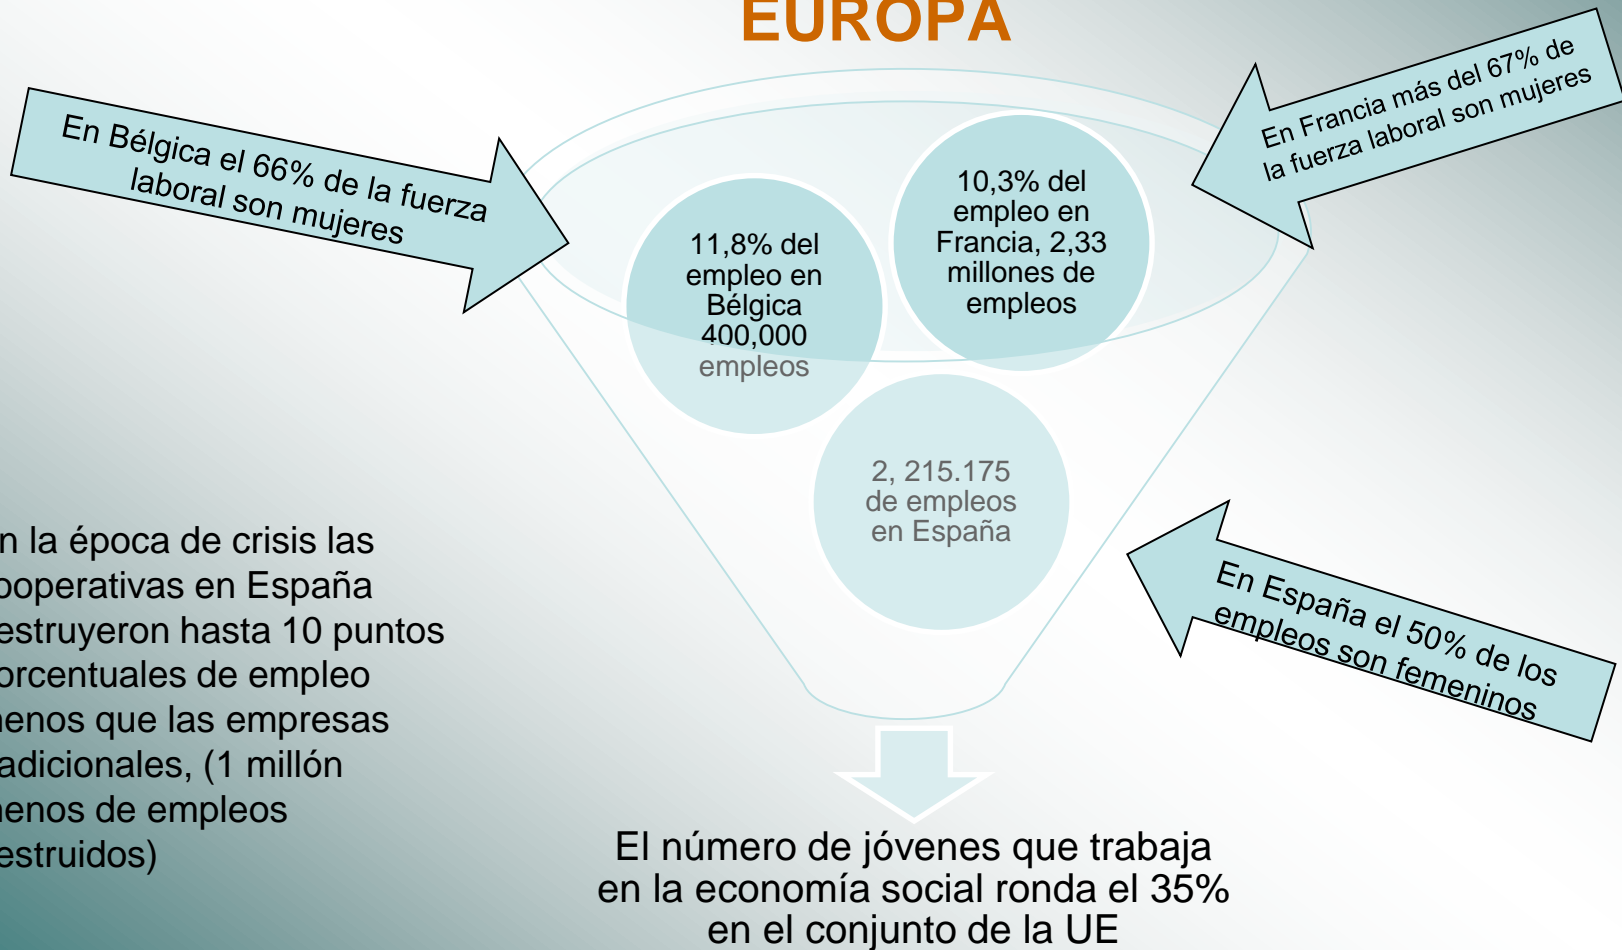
EUROPA

En Bélgica el 66% de la fuerza laboral son mujeres

En Francia más del 67% de la fuerza laboral son mujeres

11,8% del empleo en Bélgica 400,000 empleos

10,3% del empleo en Francia, 2,33 millones de empleos

2, 215.175 de empleos en España

En España el 50% de los empleos son femeninos

n la época de crisis las ooperativas en España estruyeron hasta 10 puntos orcentuales de empleo nenos que las empresas adicionales, (1 millón nenos de empleos estruidos)

El número de jóvenes que trabaja en la economía social ronda el 35% en el conjunto de la UE